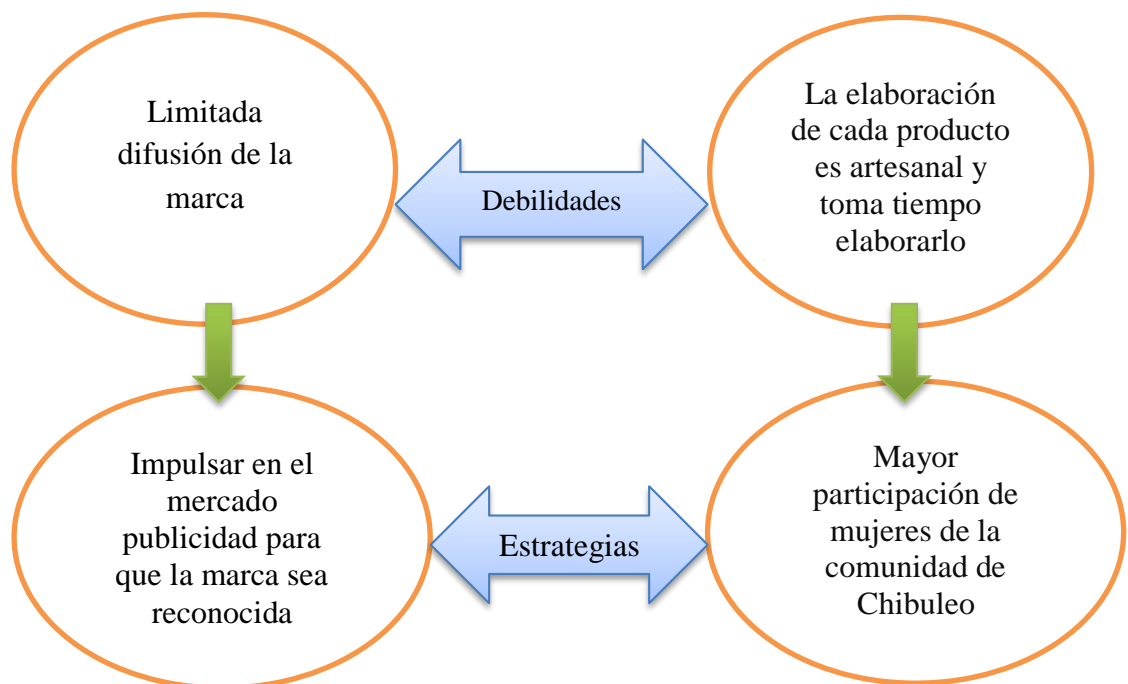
Limitada difusión de la marca

Debilidades

La elaboración de cada producto es artesanal y toma tiempo elaborarlo

Impulsar en el mercado publicidad para que la marca sea reconocida

Estrategias

Mayor participación de mujeres de la comunidad de Chibuleo